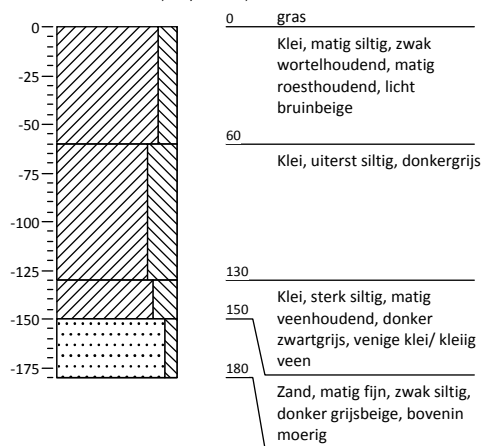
0
-25
-50
-75
-100
-125
-150
-175

0 gras

Klei, matig siltig, zwak wortelhoudend, matig roesthoudend, licht bruinbeige

60

Klei, uiterst siltig, donkergrijs

130

150 Klei, sterk siltig, matig veenhoudend, donker zwartgrijs, venige klei/ kleiig veen

180 Zand, matig fijn, zwak siltig, donker grijsbeige, bovenin moerig